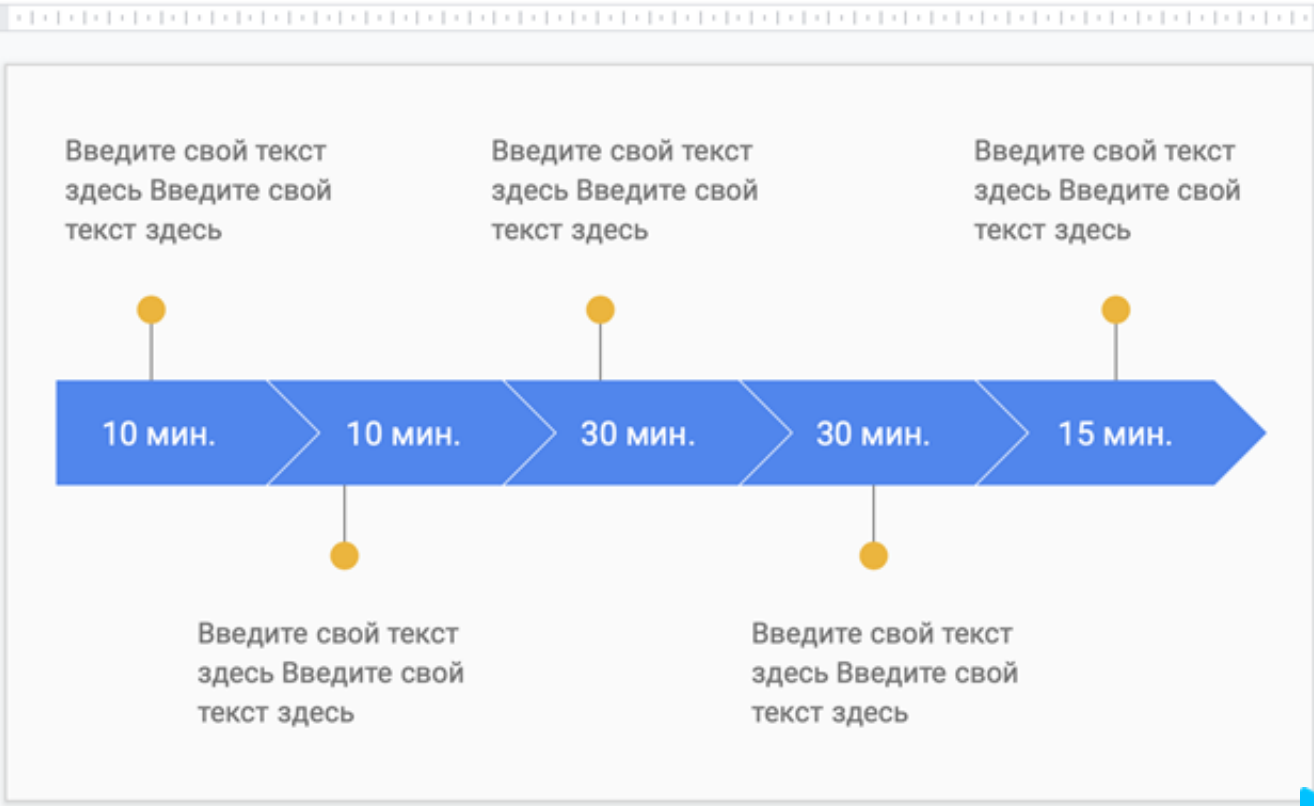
Введите свой текст здесь Введите свой текст здесь

Введите свой текст здесь Введите свой текст здесь

Введите свой текст здесь Введите свой текст здесь

10 мин.

10 мин.

30 мин.

30 мин.

15 мин.

Введите свой текст здесь Введите свой текст здесь

Введите свой текст здесь Введите свой текст здесь